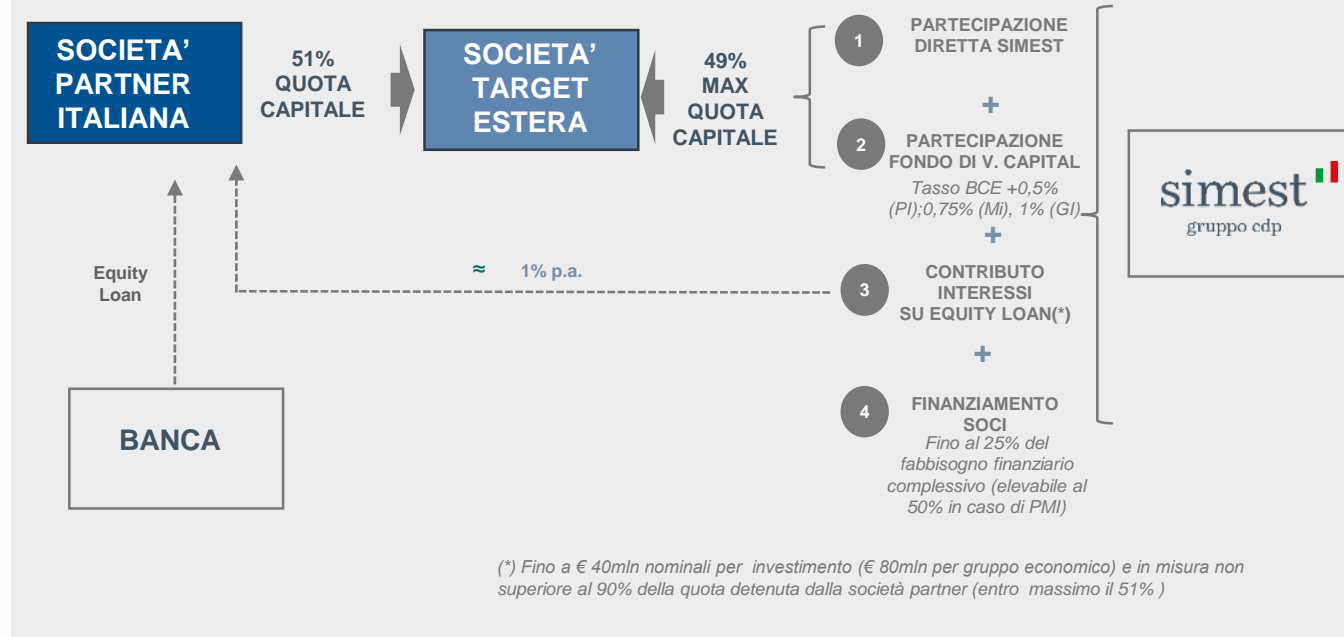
SOCIETA' PARTNER ITALIANA

51% QUOTA CAPITALE

SOCIETA' TARGET ESTERA

49% MAX QUOTA CAPITALE

1 PARTECIPAZIONE DIRETTA SIMEST

+

2 PARTECIPAZIONE FONDO DI V. CAPITAL
Tasso BCE +0,5% (PI);0,75% (Mi), 1% (GI)

+

3 CONTRIBUTO INTERESSI SU EQUITY LOAN(*)

+

4 FINANZIAMENTO SOCI
Fino al 25% del fabbisogno finanziario complessivo (elevabile al 50% in caso di PMI)

simest
gruppo cdp

Equity Loan

≈ 1% p.a.

BANCA

(*) Fino a € 40mln nominali per investimento (€ 80mln per gruppo economico) e in misura non superiore al 90% della quota detenuta dalla società partner (entro massimo il 51% )